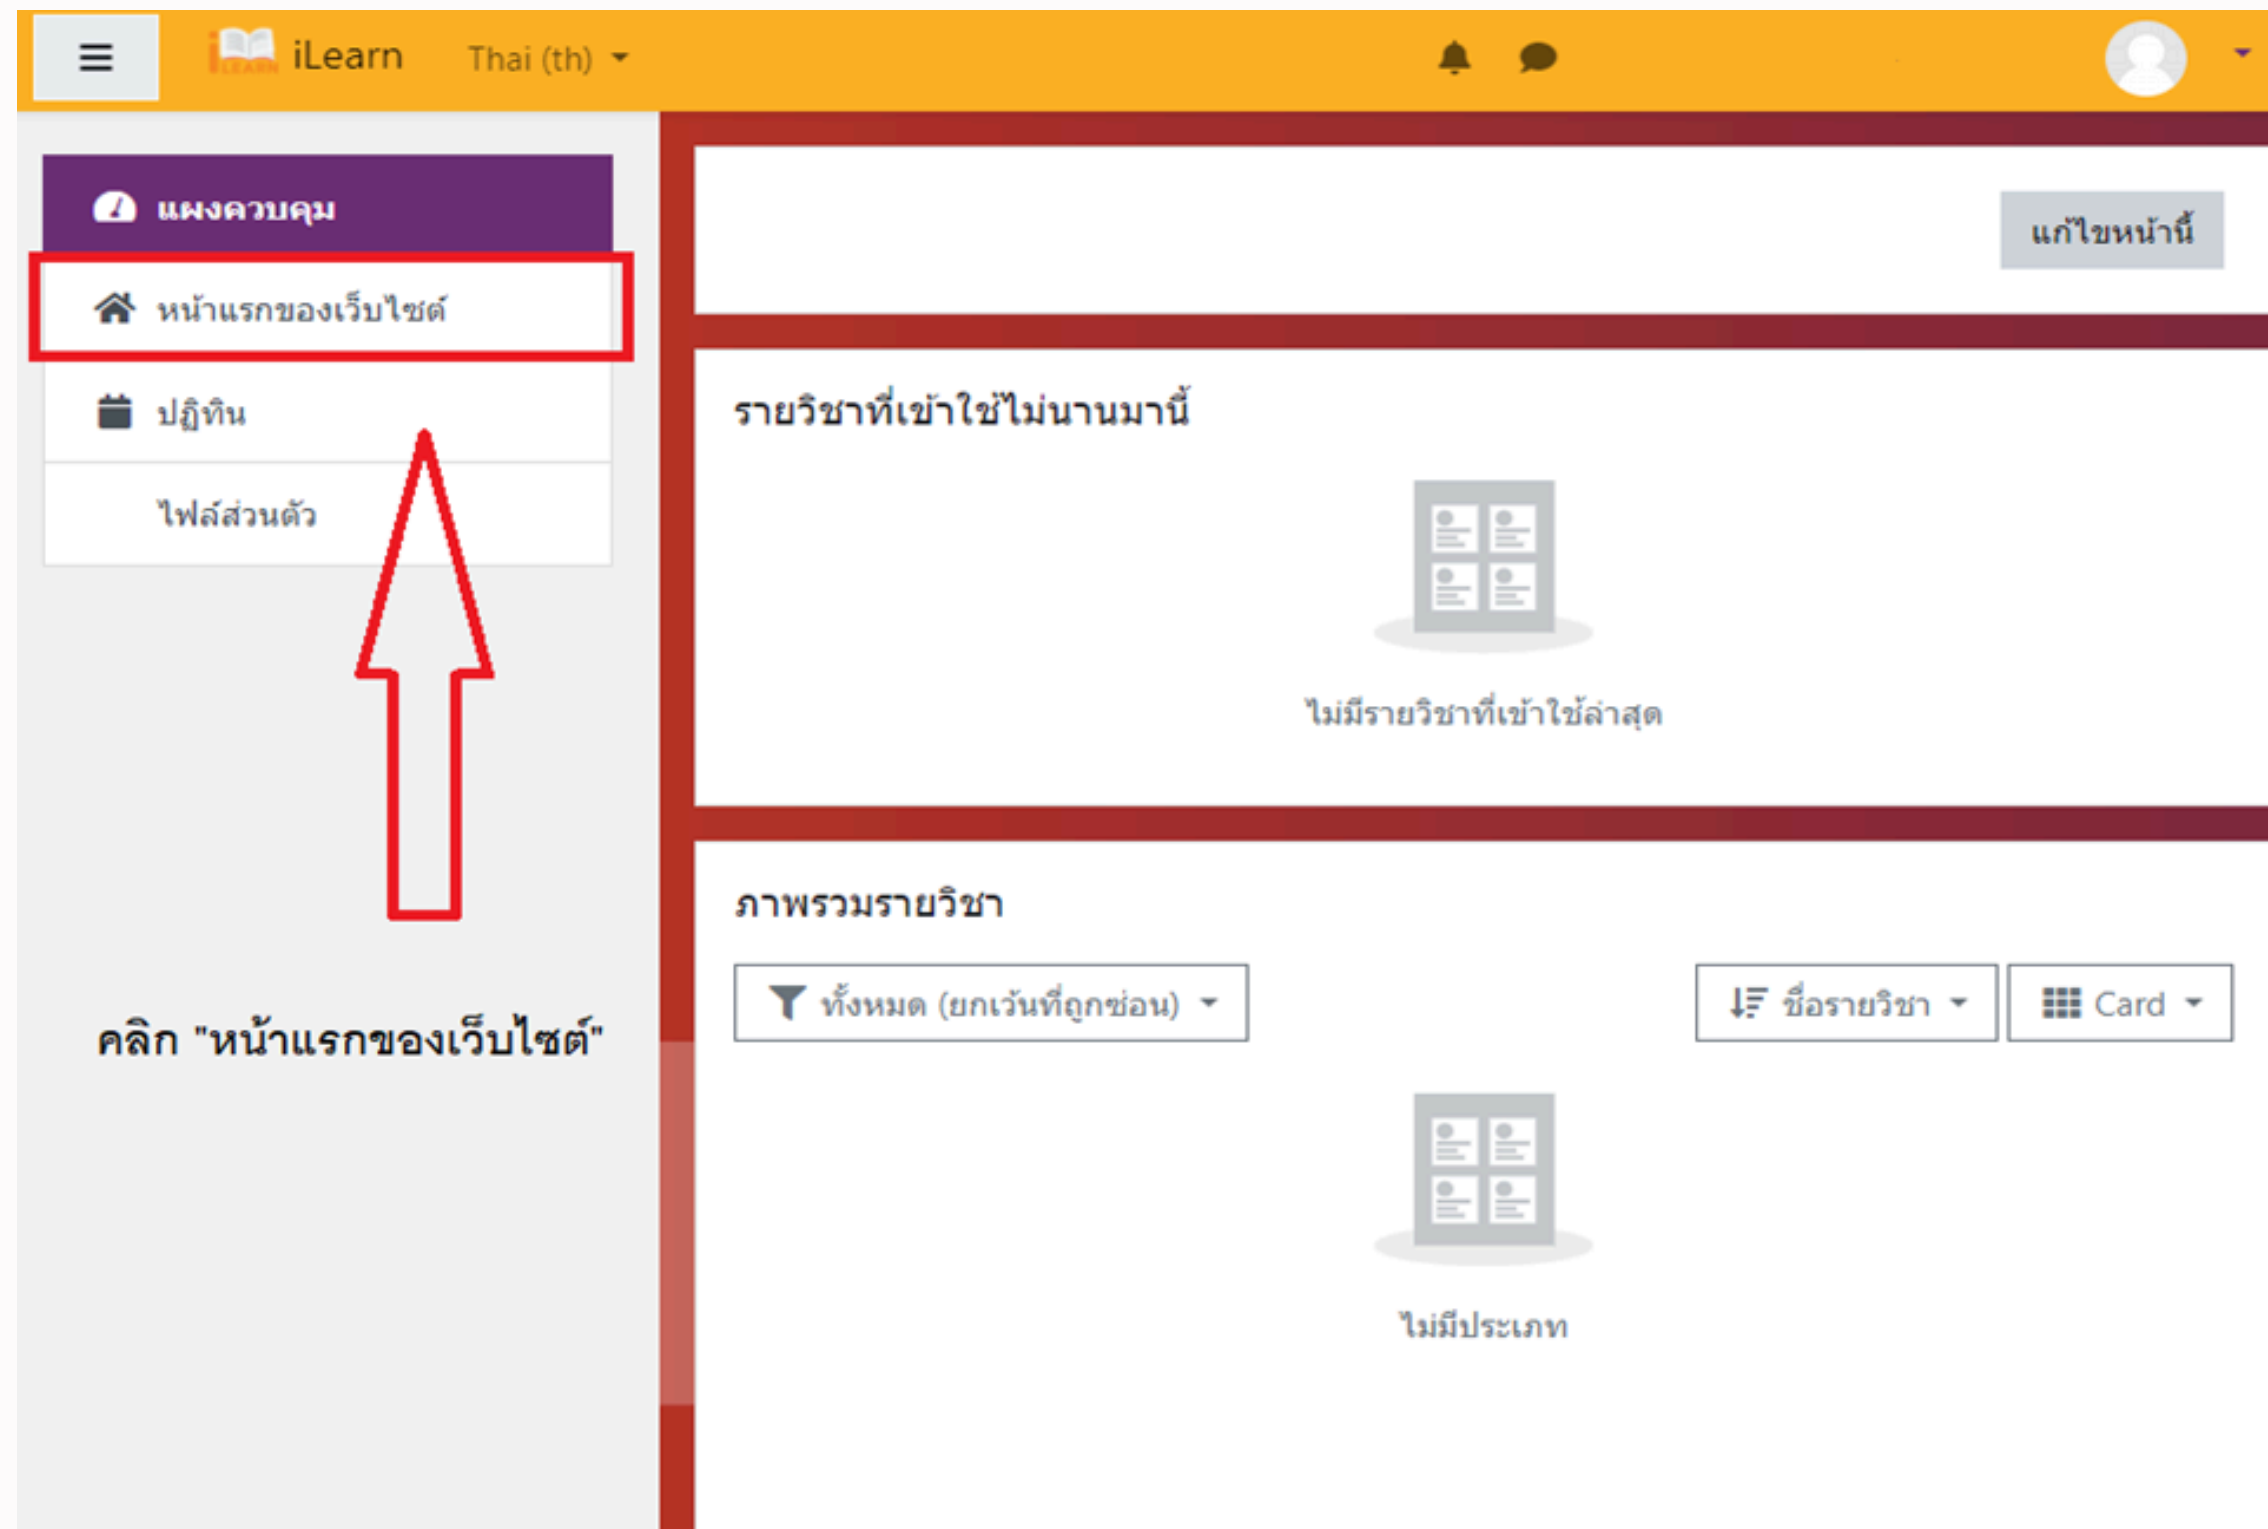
iLearn Thai (th)

แผงควบคุม

หน้าแรกของเว็บไซต์

ปฏิทิน

ไฟล์ส่วนตัว

คลิก "หน้าแรกของเว็บไซต์"

แก้ไขหน้านี้

รายวิชาที่เข้าใช้ไม่นานมานี้

ไม่มีรายวิชาที่เข้าใช้ล่าสุด

ภาพรวมรายวิชา

ทั้งหมด (ยกเว้นที่ถูกซ่อน)

ชื่อรายวิชา

Card

ไม่มีประเภท